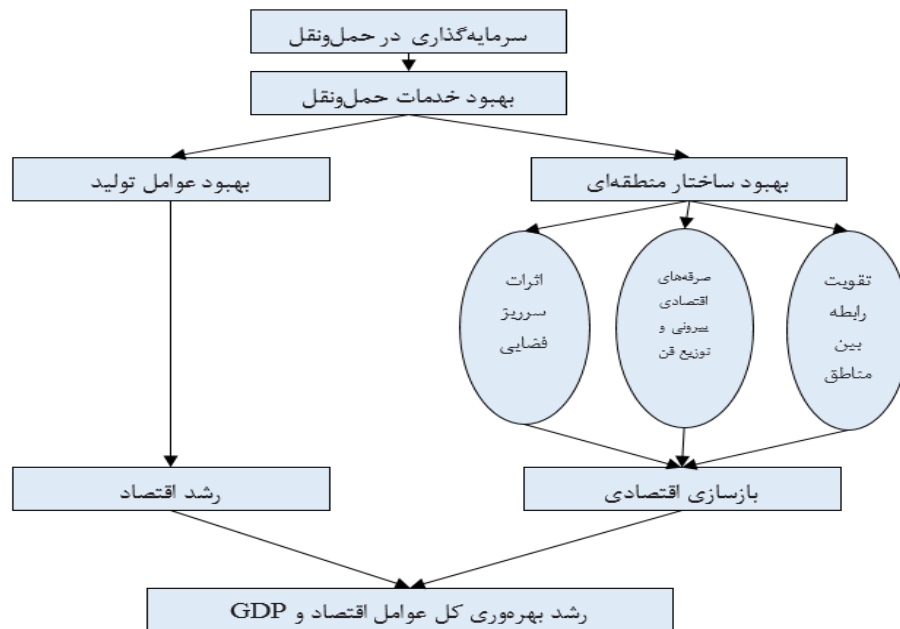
سرمایه‌گذاری در حمل‌ونقل

بهبود خدمات حمل‌ونقل

بهبود عوامل تولید

بهبود ساختار منطقه‌ای

اثرات سرریز فضایی

صرفه‌های اقتصادی بیرونی و توزیع فن

تقویت رابطه بین مناطق

رشد اقتصاد

بازسازی اقتصادی

رشد بهره‌وری کل عوامل اقتصاد و GDP